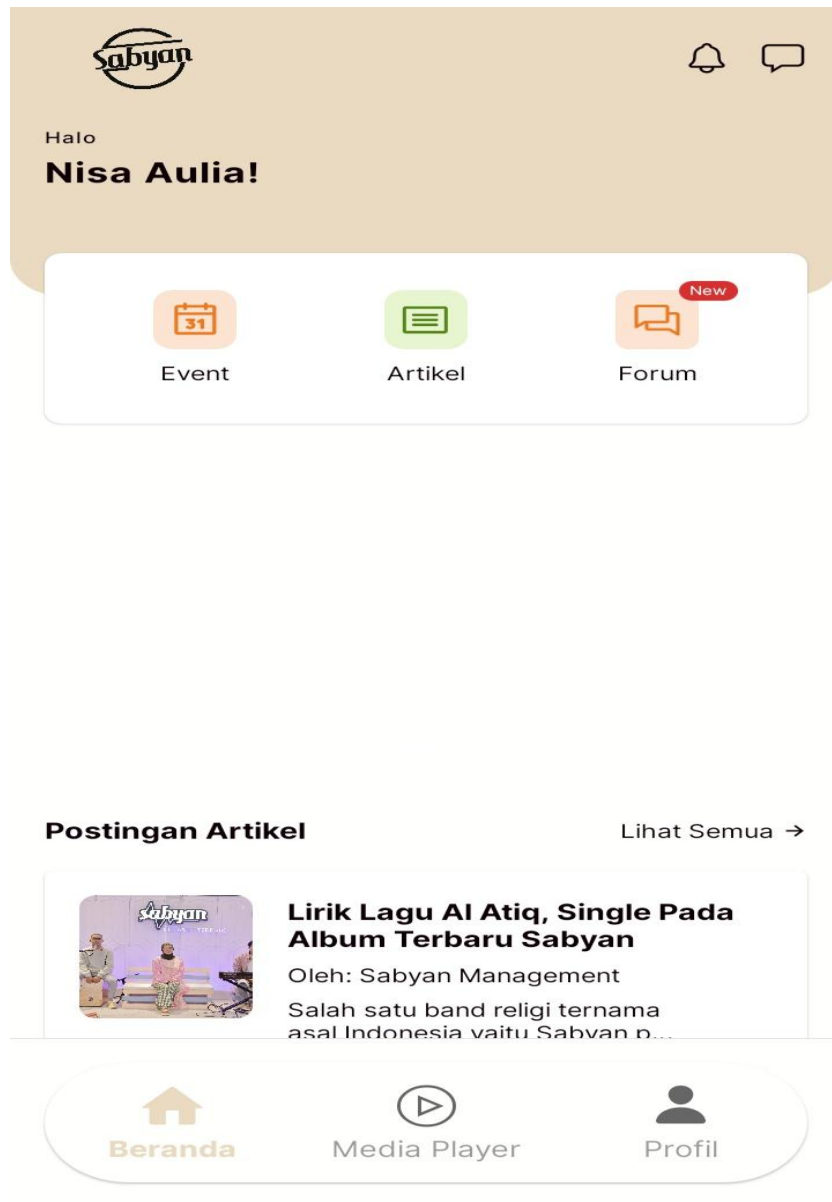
Sabyan

Halo
Nisa Aulia!

31
Event
Artikel
New
Forum

Postingan Artikel
Lihat Semua →

sabyan
Lirik Lagu Al Atiq, Single Pada Album Terbaru Sabyan
Oleh: Sabyan Management
Salah satu band religi ternama asal Indonesia yaitu Sabyan p...

Beranda
Media Player
Profil